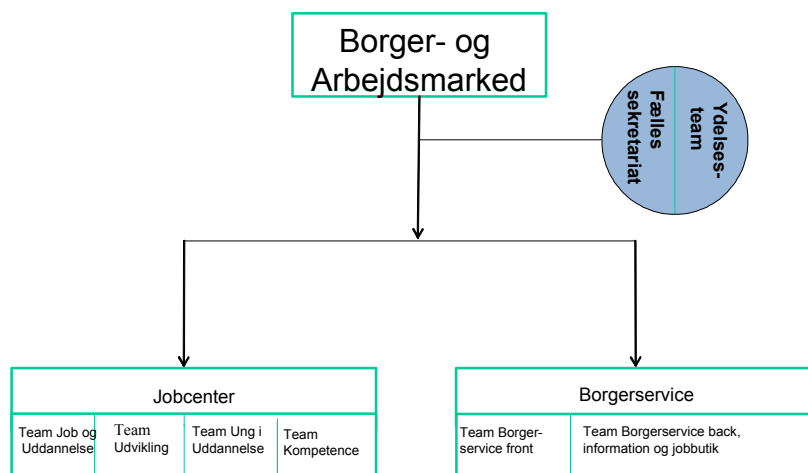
Borger- og Arbejdsmarked

Fælles sekretariat

Ydelses-team

Jobcenter

Team Job og Uddannelse

Team Udvikling

Team Ung i Uddannelse

Team Kompetence

Borgerservice

Team Borger-service front

Team Borgerservice back, information og jobbutik